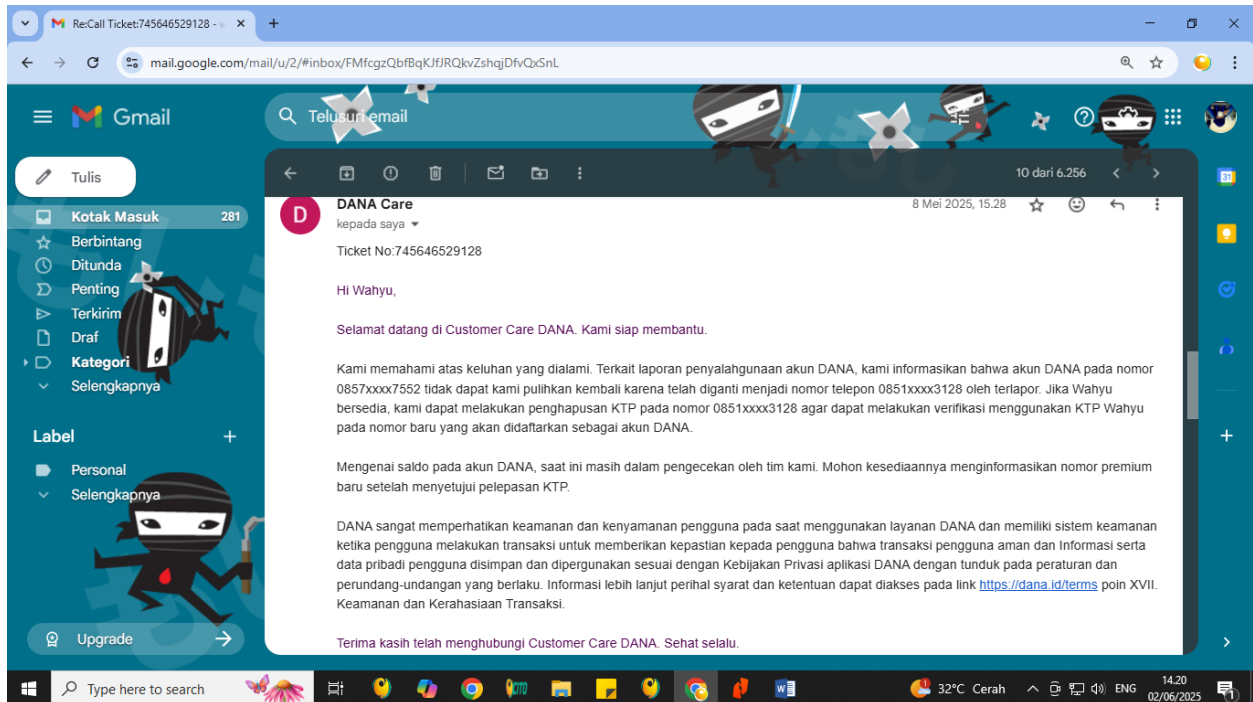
Re:Call Ticket:745646529128 -

mail.google.com/mail/u/2/#inbox/FMfcgzQbfBqKJfJRQkvZshqjDfvQxSnL

Gmail

Telusuri email

Tulis

Kotak Masuk 281
Berbintang
Ditunda
Penting
Terkirim
Draf
Kategori
Selengkapnya

Label

Personal
Selengkapnya

Upgrade

10 dari 6.256

DANA Care
kepada saya

8 Mei 2025, 15.28

Ticket No:745646529128

Hi Wahyu,

Selamat datang di Customer Care DANA. Kami siap membantu.

Kami memahami atas keluhan yang dialami. Terkait laporan penyalahgunaan akun DANA, kami informasikan bahwa akun DANA pada nomor 0857xxxx7552 tidak dapat kami pulihkan kembali karena telah diganti menjadi nomor telepon 0851xxxx3128 oleh terlapor. Jika Wahyu bersedia, kami dapat melakukan penghapusan KTP pada nomor 0851xxxx3128 agar dapat melakukan verifikasi menggunakan KTP Wahyu pada nomor baru yang akan didaftarkan sebagai akun DANA.

Mengenai saldo pada akun DANA, saat ini masih dalam pengecekan oleh tim kami. Mohon kesediaannya menginformasikan nomor premium baru setelah menyetujui pelepasan KTP.

DANA sangat memperhatikan keamanan dan kenyamanan pengguna pada saat menggunakan layanan DANA dan memiliki sistem keamanan ketika pengguna melakukan transaksi untuk memberikan kepastian kepada pengguna bahwa transaksi pengguna aman dan Informasi serta data pribadi pengguna disimpan dan dipergunakan sesuai dengan Kebijakan Privasi aplikasi DANA dengan tunduk pada peraturan dan perundang-undangan yang berlaku. Informasi lebih lanjut perihal syarat dan ketentuan dapat diakses pada link https://dana.id/terms poin XVII. Keamanan dan Kerahasiaan Transaksi.

Terima kasih telah menghubungi Customer Care DANA. Sehat selalu.

Type here to search

32°C Cerah ENG 14.20 02/06/2025